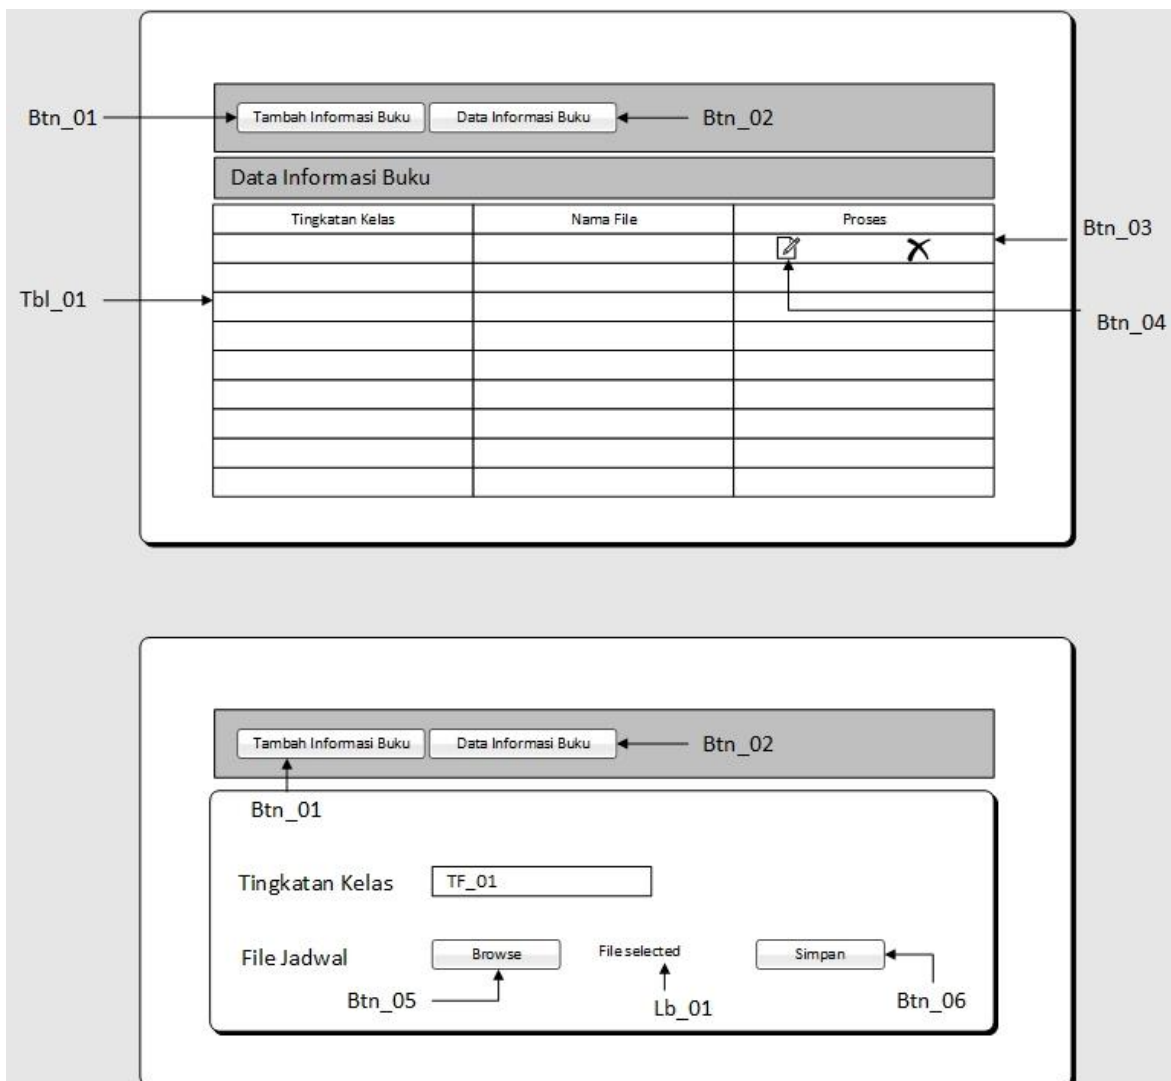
Btn_01
Tambah Informasi Buku
Data Informasi Buku
Btn_02

Data Informasi Buku

| Tingkatan Kelas | Nama File | Proses |
|---|---|---|
| | | |
| | | |
| | | |
| | | |
| | | |
| | | |
| | | |
| | | |
| | | |

Btn_03
Tbl_01
Btn_04

Tambah Informasi Buku
Data Informasi Buku
Btn_02
Btn_01

Tingkatan Kelas
TF_01

File Jadwal
Browse
File selected
Simpan
Btn_05
Lb_01
Btn_06